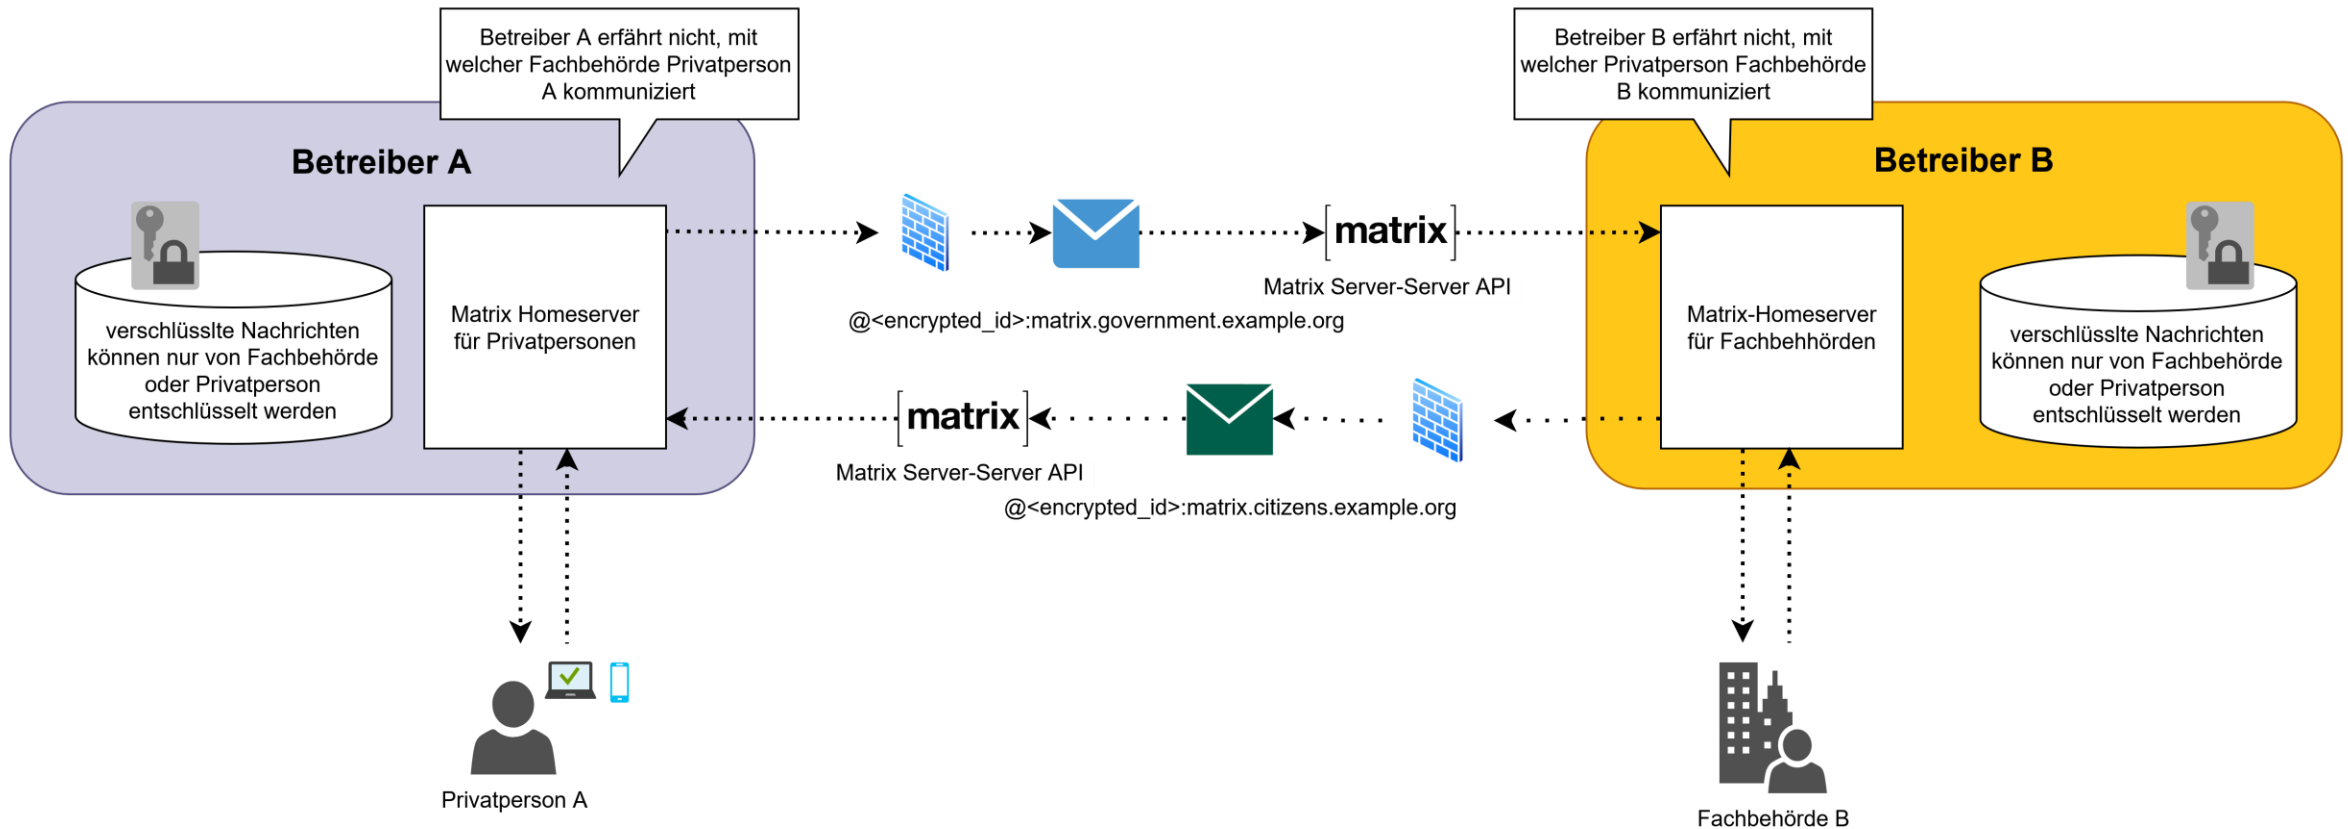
Betreiber A erfährt nicht, mit welcher Fachbehörde Privatperson A kommuniziert

Betreiber B erfährt nicht, mit welcher Privatperson Fachbehörde B kommuniziert

Betreiber A

verschlüsslte Nachrichten können nur von Fachbehörde oder Privatperson entschlüsselt werden

Matrix Homeserver für Privatpersonen

matrix

Matrix Server-Server API

@<encrypted_id>:matrix.government.example.org

Betreiber B

Matrix-Homeserver für Fachbehhörden

verschlüsslte Nachrichten können nur von Fachbehörde oder Privatperson entschlüsselt werden

matrix

Matrix Server-Server API

@<encrypted_id>:matrix.citizens.example.org

Privatperson A

Fachbehörde B